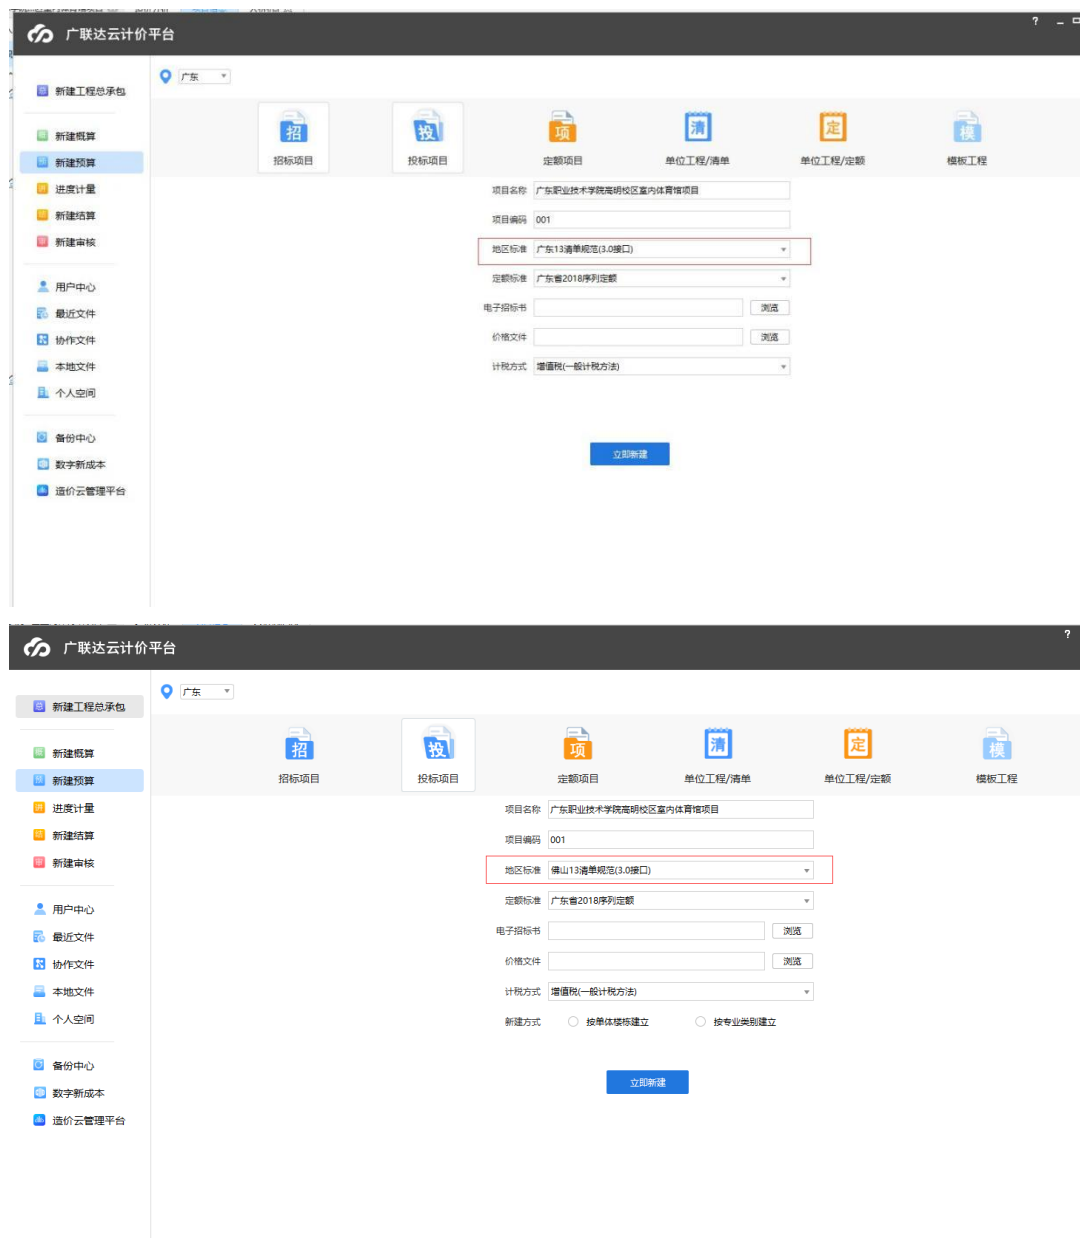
广联达云计价平台

? _

广东

新建工程总承包

新建概算
新建预算
进度计量
新建结算
新建审核

用户中心
最近文件
协作文件
本地文件
个人空间

备份中心
数字新成本
造价云管理平台

招
招标项目

投
投标项目

项
定额项目

清
单位工程/清单

定
单位工程/定额

模
模板工程

项目名称 广东职业技术学院高明校区室内体育馆项目
项目编码 001
地区标准 广东13清单规范(3.0接口)
定额标准 广东省2018序列定额
电子招标书 浏览
价格文件 浏览
计税方式 增值税(一般计税方法)

立即新建

广联达云计价平台

?

广东

新建工程总承包

新建概算
新建预算
进度计量
新建结算
新建审核

用户中心
最近文件
协作文件
本地文件
个人空间

备份中心
数字新成本
造价云管理平台

招
招标项目

投
投标项目

项
定额项目

清
单位工程/清单

定
单位工程/定额

模
模板工程

项目名称 广东职业技术学院高明校区室内体育馆项目
项目编码 001
地区标准 佛山13清单规范(3.0接口)
定额标准 广东省2018序列定额
电子招标书 浏览
价格文件 浏览
计税方式 增值税(一般计税方法)
新建方式 按单体楼栋建立 按专业类别建立

立即新建